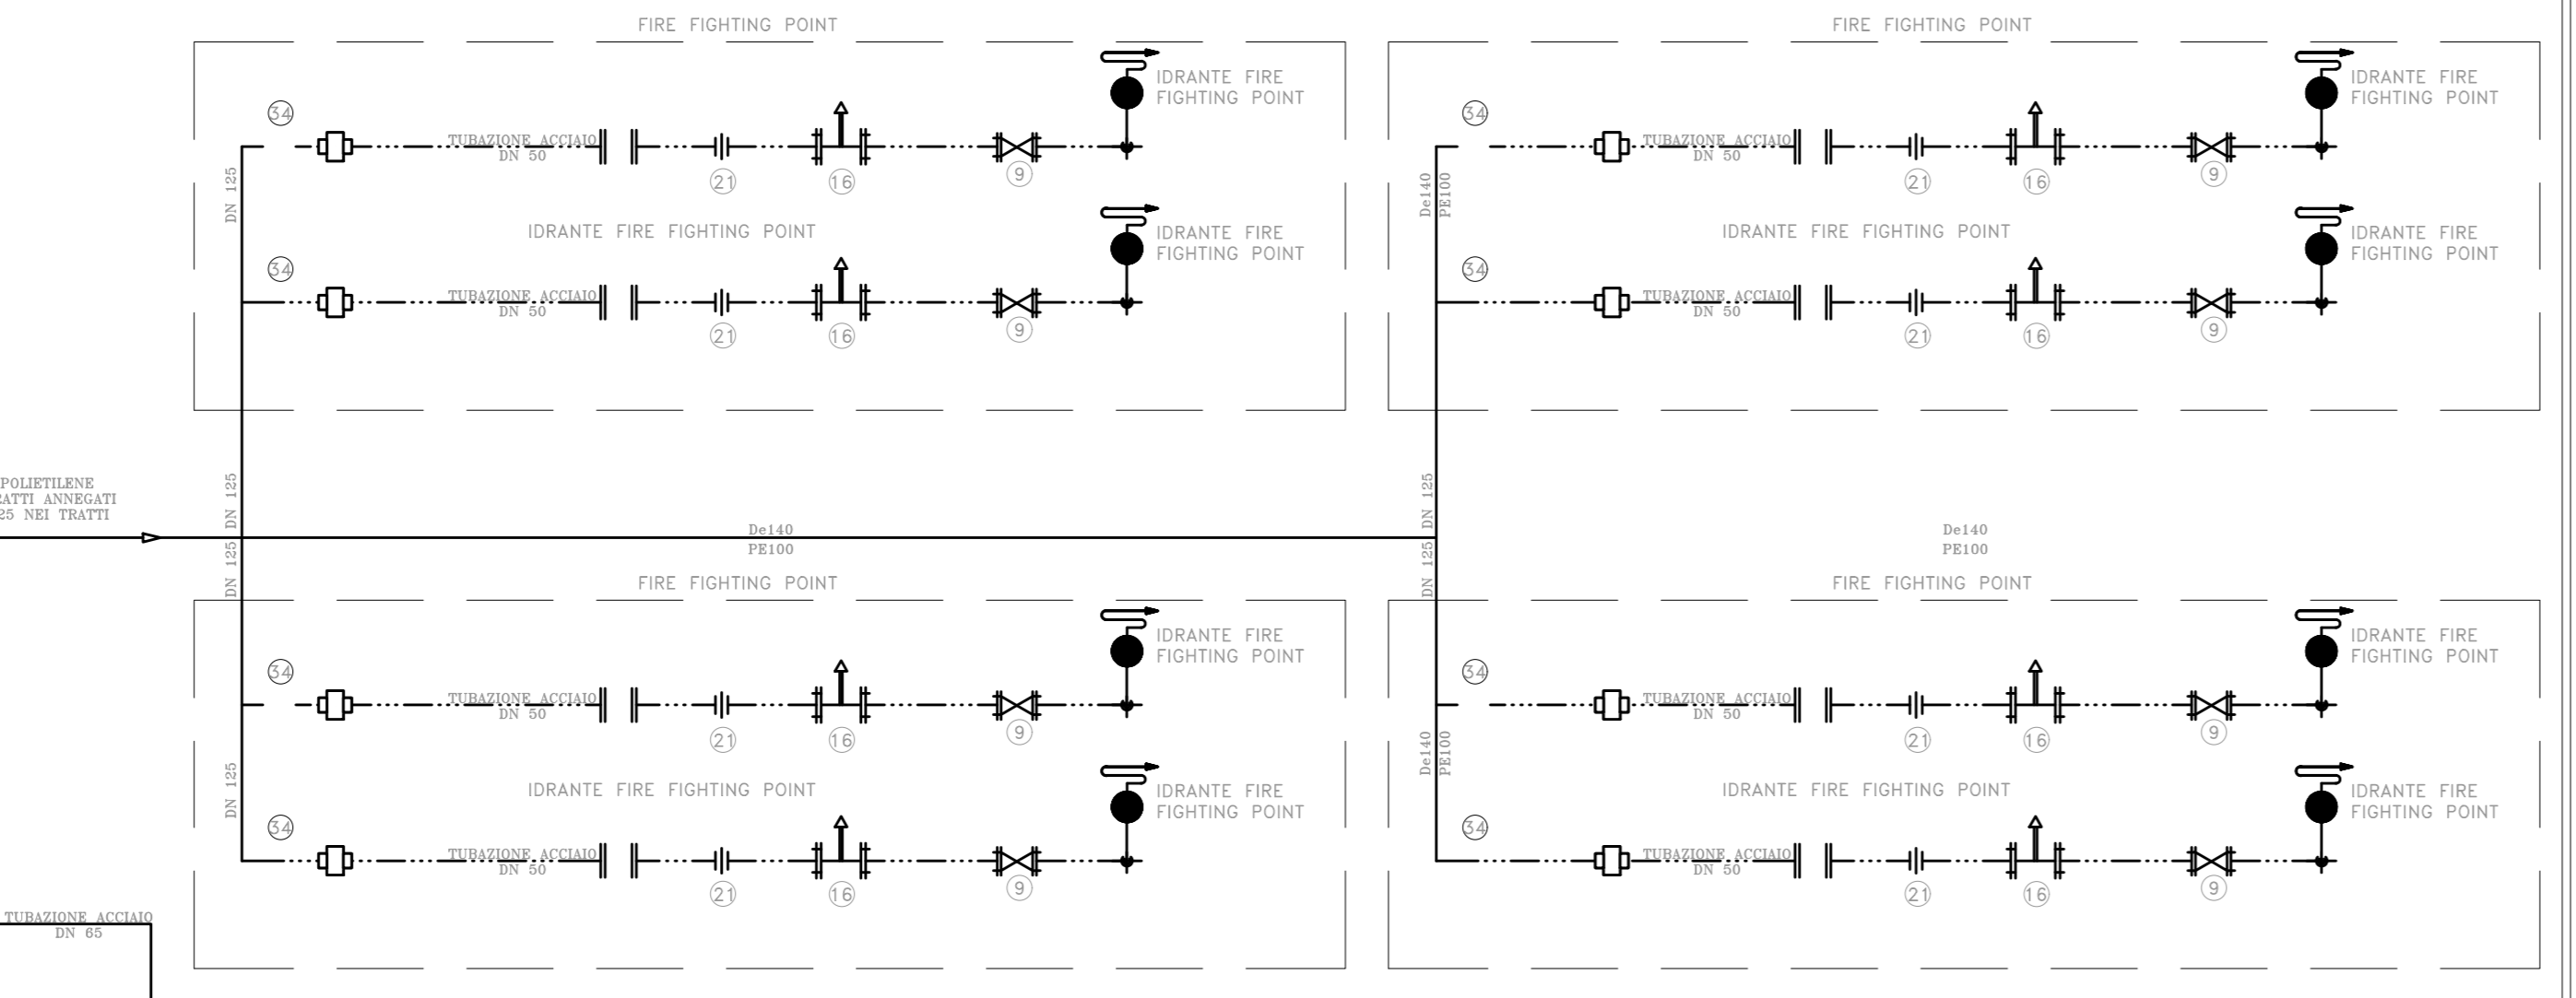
FIRE FIGHTING POINT

IDRANTE FIRE FIGHTING POINT

34

TUBAZIONE ACCIAIO DN 50

21

16

9

DN 125

IDRANTE FIRE FIGHTING POINT

IDRANTE FIRE FIGHTING POINT

34

TUBAZIONE ACCIAIO DN 50

21

16

9

FIRE FIGHTING POINT

IDRANTE FIRE FIGHTING POINT

34

TUBAZIONE ACCIAIO DN 50

21

16

9

De140 PE100

IDRANTE FIRE FIGHTING POINT

IDRANTE FIRE FIGHTING POINT

34

TUBAZIONE ACCIAIO DN 50

21

16

9

POLIETILENE
RATTI ANNEGATI
25 NEI TRATTI

DN 125

DN 125

De140
PE100

DN 125

DN 125

De140
PE100

FIRE FIGHTING POINT

IDRANTE FIRE FIGHTING POINT

34

TUBAZIONE ACCIAIO DN 50

21

16

9

DN 125

IDRANTE FIRE FIGHTING POINT

IDRANTE FIRE FIGHTING POINT

34

TUBAZIONE ACCIAIO DN 50

21

16

9

FIRE FIGHTING POINT

IDRANTE FIRE FIGHTING POINT

34

TUBAZIONE ACCIAIO DN 50

21

16

9

De140 PE100

IDRANTE FIRE FIGHTING POINT

IDRANTE FIRE FIGHTING POINT

34

TUBAZIONE ACCIAIO DN 50

21

16

9

TUBAZIONE ACCIAIO
DN 65